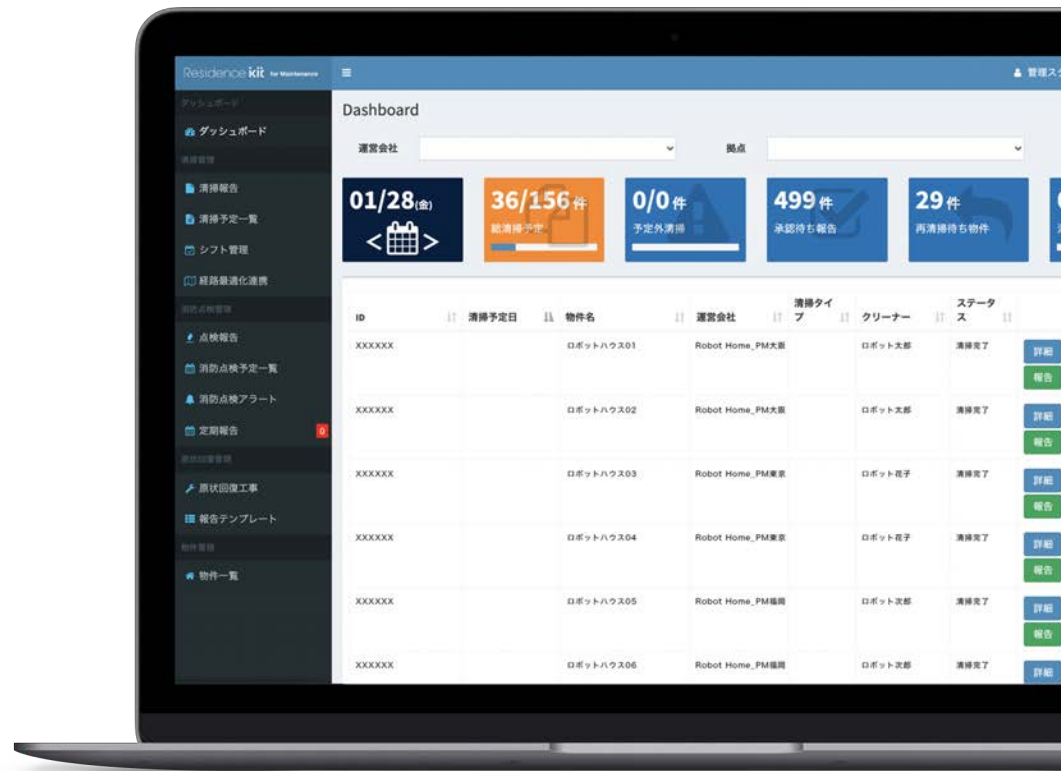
Residence kit for Maintenance

≡

管理ス

ダッシュボード

ダッシュボード

清掃管理

清掃報告

清掃予定一覧

シフト管理

経路最適化連携

消防点検管理

点検報告

消防点検予定一覧

消防点検アラート

定期報告 0

原状回復管理

原状回復工事

報告テンプレート

物件管理

物件一覧

Dashboard

運営会社

拠点

01/28(金)

36/156件
総清掃予定

0/0件
予定外清掃

499件
承認待ち報告

29件
再清掃待ち物件

| ID | 清掃予定日 | 物件名 | 運営会社 | 清掃タイプ | クリーナー | ステータス | |
|---|---|---|---|---|---|---|---|
| XXXXXX | | ロボットハウス01 | Robot Home_PM大阪 | | ロボット太郎 | 清掃完了 | 詳細 報告 |
| XXXXXX | | ロボットハウス02 | Robot Home_PM大阪 | | ロボット太郎 | 清掃完了 | 詳細 報告 |
| XXXXXX | | ロボットハウス03 | Robot Home_PM東京 | | ロボット花子 | 清掃完了 | 詳細 報告 |
| XXXXXX | | ロボットハウス04 | Robot Home_PM東京 | | ロボット花子 | 清掃完了 | 詳細 報告 |
| XXXXXX | | ロボットハウス05 | Robot Home_PM福岡 | | ロボット次郎 | 清掃完了 | 詳細 報告 |
| XXXXXX | | ロボットハウス06 | Robot Home_PM福岡 | | ロボット次郎 | 清掃完了 | 詳細 |